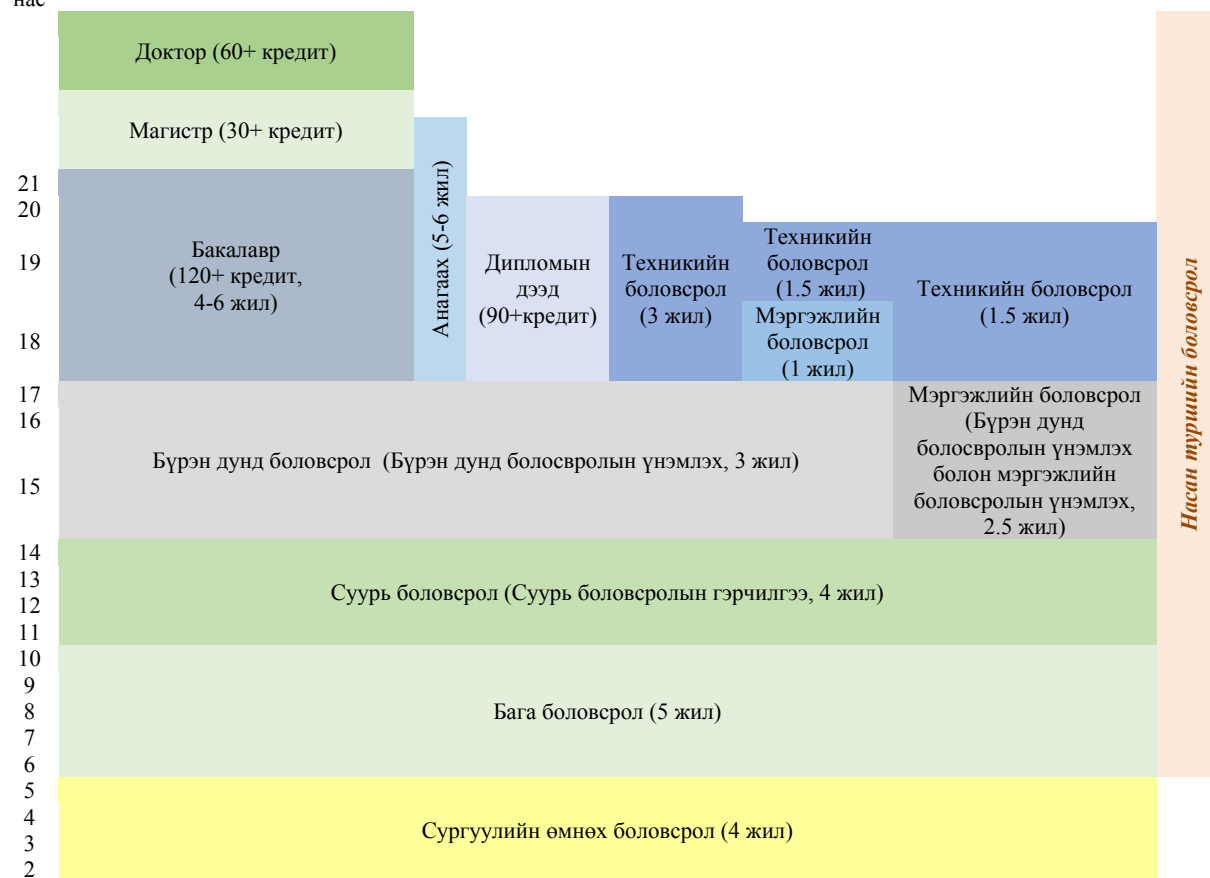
нас

Доктор (60+ кредит)

Магистр (30+ кредит)

21
20
19
18

Бакалавр (120+ кредит, 4-6 жил)

Анагаах (5-6 жил)

Дипломын дээд (90+кредит)

Техникийн боловсрол (3 жил)

Техникийн боловсрол (1.5 жил)

Мэргэжлийн боловсрол (1 жил)

Техникийн боловсрол (1.5 жил)

17
16
15

Бүрэн дунд боловсрол (Бүрэн дунд болосвролын үнэмлэх, 3 жил)

Мэргэжлийн боловсрол (Бүрэн дунд болосвролын үнэмлэх болон мэргэжлийн боловсролын үнэмлэх, 2.5 жил)

14
13
12
11

Суурь боловсрол (Суурь боловсролын гэрчилгээ, 4 жил)

10
9
8
7
6

Бага боловсрол (5 жил)

5
4
3
2

Сургуулийн өмнөх боловсрол (4 жил)

Насан туршийн боловсрол